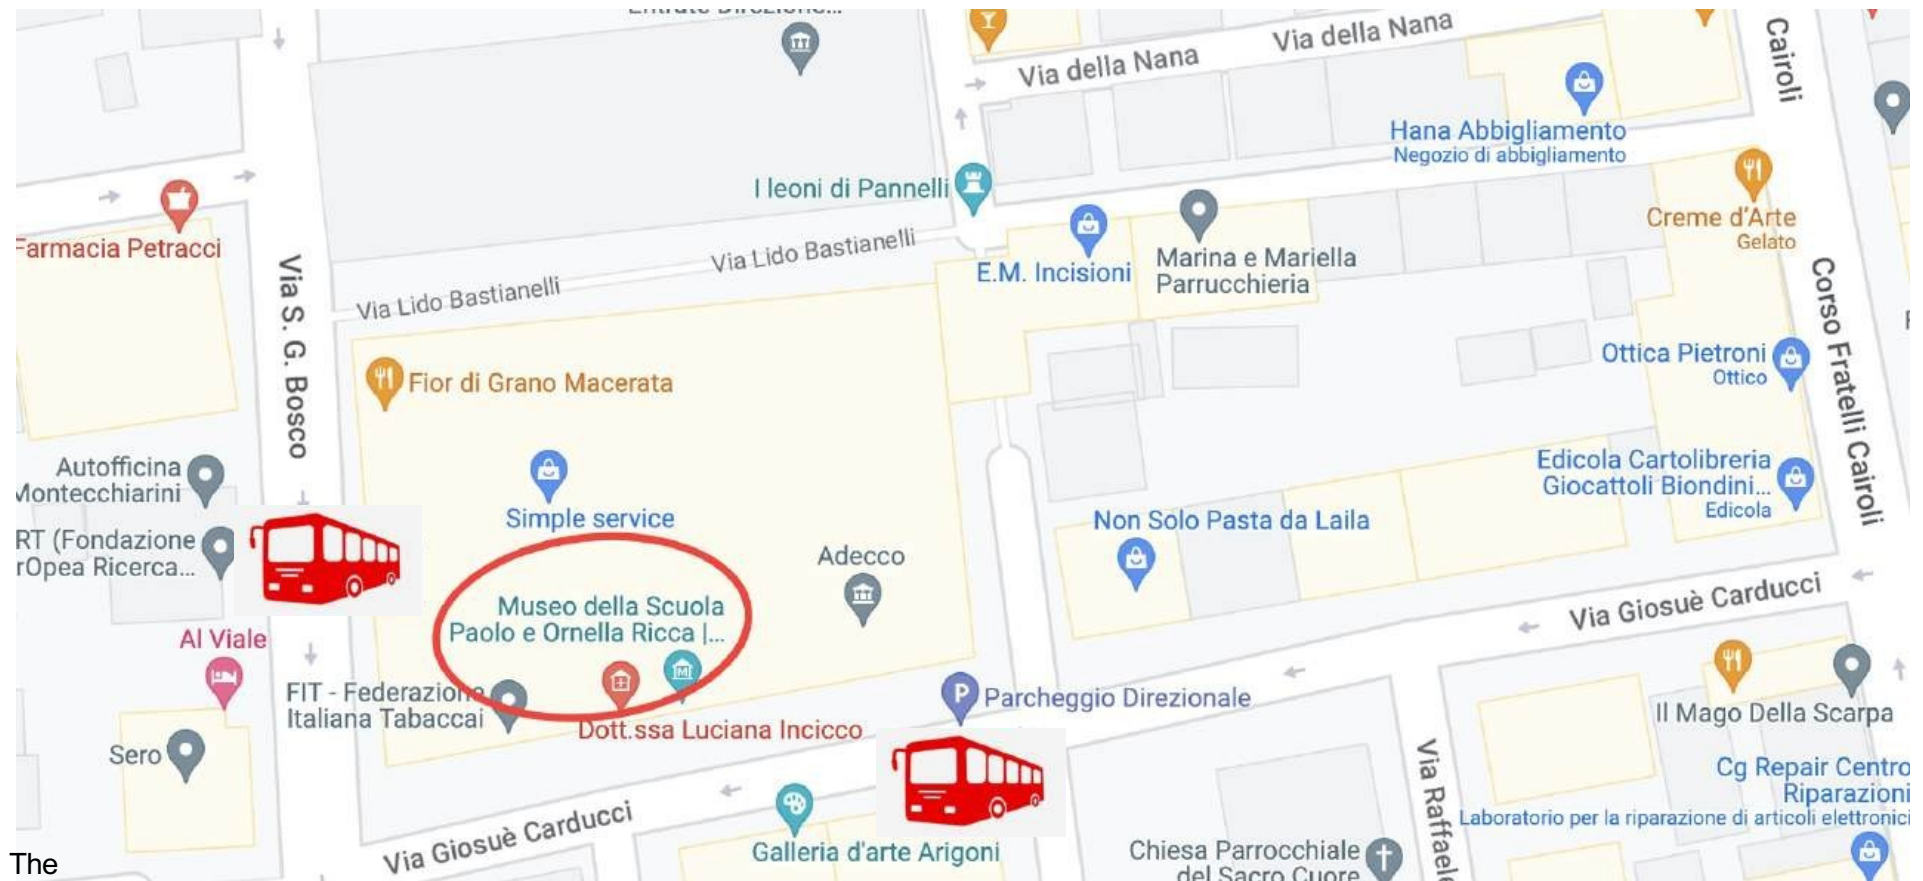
Via della Nana
Via della Nana
Cairoli
Hana Abbigliamento
Negozio di abbigliamento
I leoni di Pannelli
Creme d'Arte
Gelato
Farmacia Petracci
Via Lido Bastianelli
Via Lido Bastianelli
E.M. Incisioni
Marina e Mariella Parrucchieria
Via S. G. Bosco
Corso Fratelli Cairoli
Fior di Grano Macerata
Ottica Pietroni
Ottico
Autofficina Montecchiarini
Edicola Cartolibreria Giocattoli Biondini...
Edicola
Simple service
Non Solo Pasta da Laila
RT (Fondazione rOpea Ricerca...
Adecco
Museo della Scuola Paolo e Ornella Ricca |...
Via Giosuè Carducci
Al Viale
FIT - Federazione Italiana Tabaccai
Parcheggio Direzionale
Il Mago Della Scarpa
Dott.ssa Luciana Incicco
Sero
Cg Repair Centro Riparazioni
Laboratorio per la riparazione di articoli elettronici
Via Raffaele
Via Giosuè Carducci
Galleria d'arte Arigoni
Chiesa Parrocchiale del Sacro Cuore
The